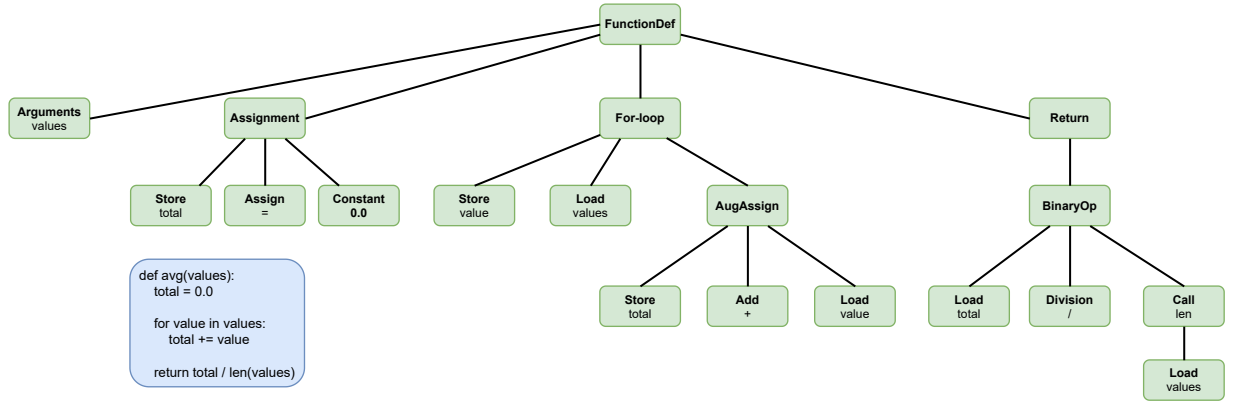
FunctionDef

Arguments
values

Assignment

For-loop

Return

Store
total

Assign
=

Constant
0.0

Store
value

Load
values

AugAssign

BinaryOp

def avg(values):
total = 0.0

for value in values:
total += value

return total / len(values)

Store
total

Add
+

Load
value

Load
total

Division
/

Call
len

Load
values